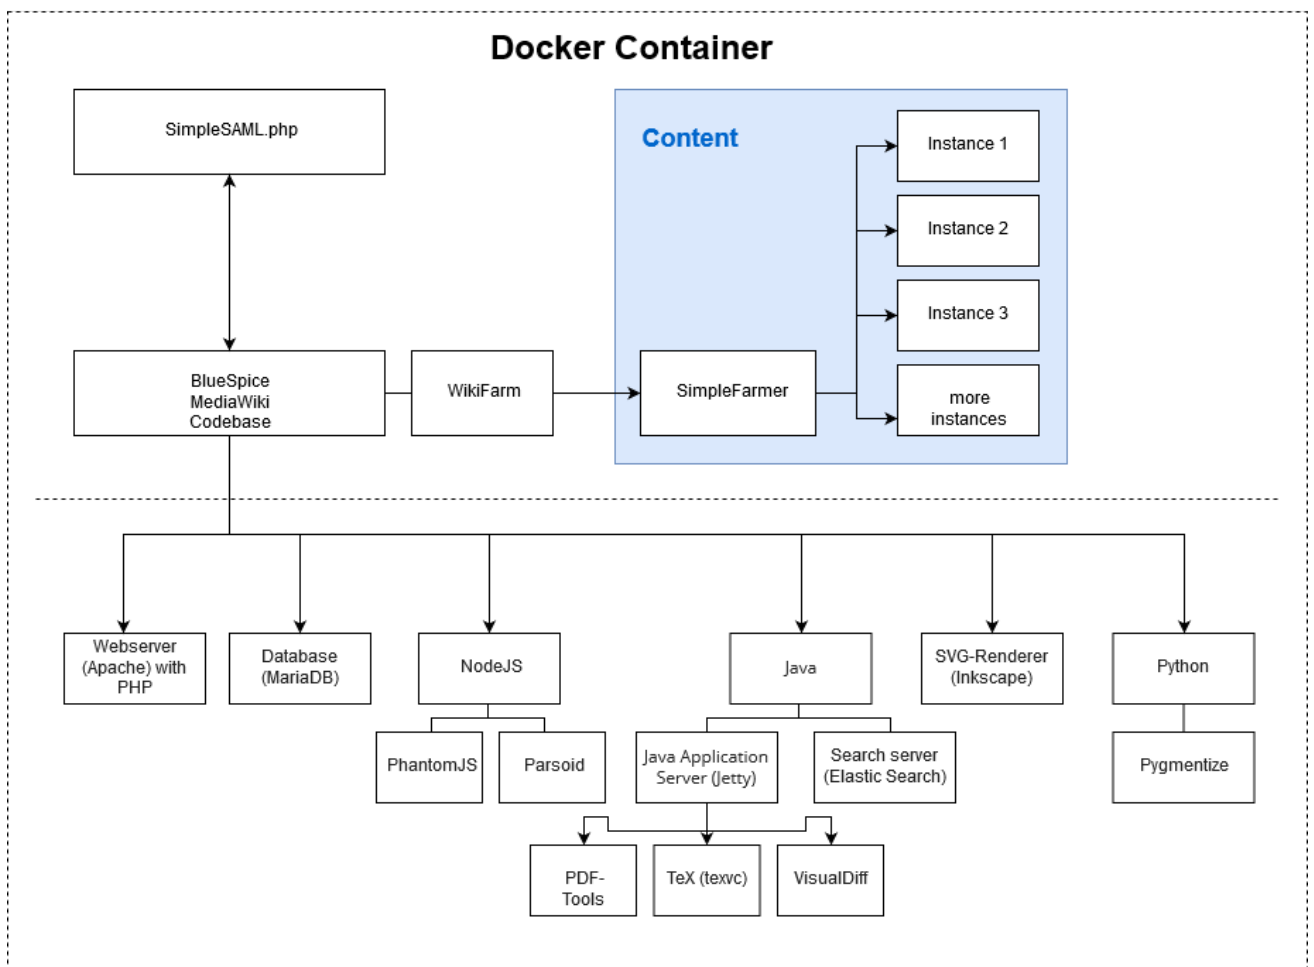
Docker Container

SimpleSAML.php

Content

Instance 1

Instance 2

Instance 3

BlueSpice MediaWiki Codebase

WikiFarm

SimpleFarmer

more instances

Webserver (Apache) with PHP

Database (MariaDB)

NodeJS

Java

SVG-Renderer (Inkscape)

Python

PhantomJS

Parsoid

Java Application Server (Jetty)

Search server (Elastic Search)

Pygmentize

PDF-Tools

TeX (texvc)

VisualDiff